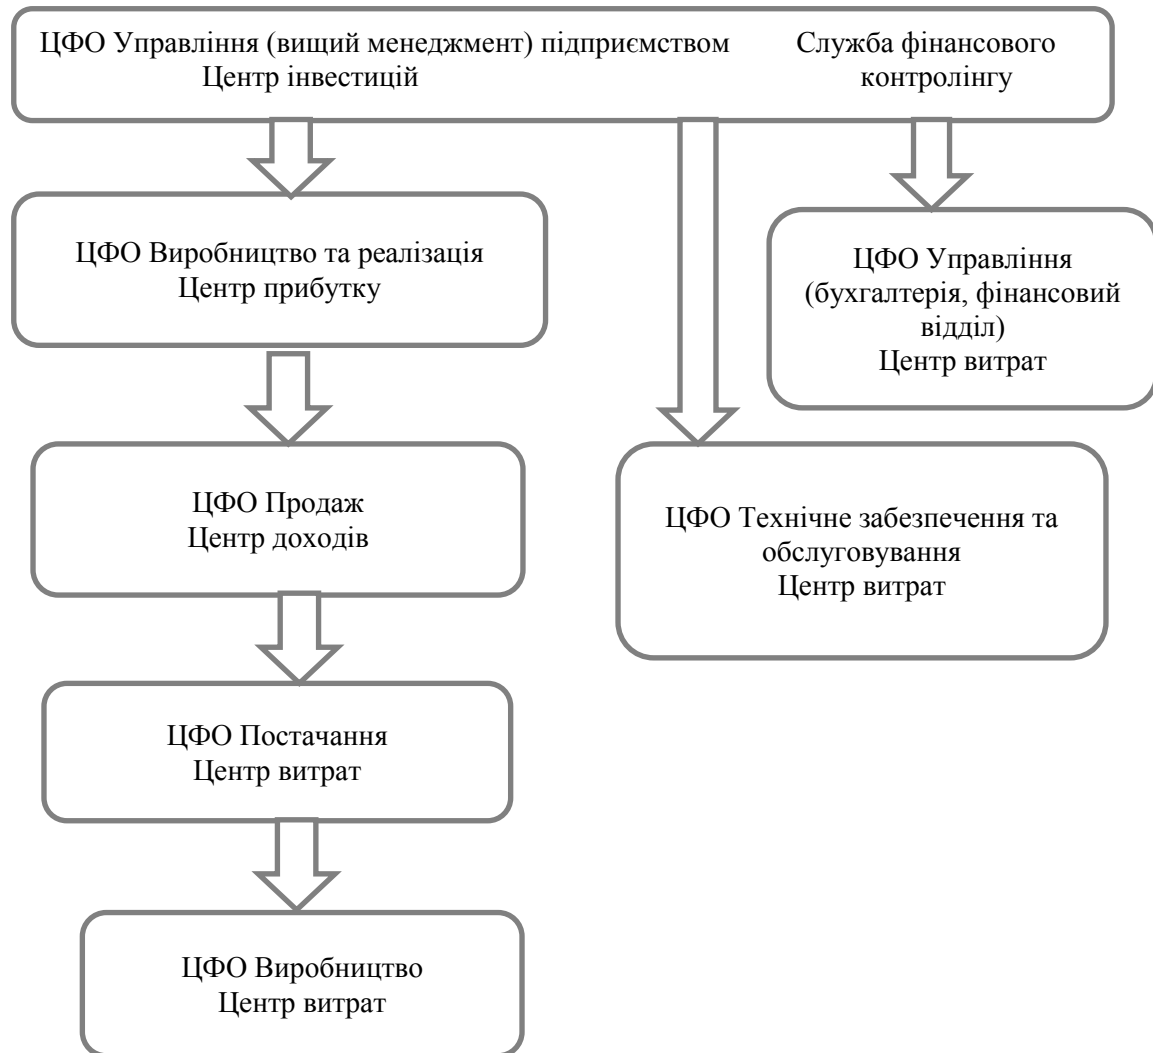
ЦФО Управління (вищий менеджмент) підприємством
Центр інвестицій

Служба фінансового контролінгу

ЦФО Виробництво та реалізація
Центр прибутку

ЦФО Управління (бухгалтерія, фінансовий відділ)
Центр витрат

ЦФО Продаж
Центр доходів

ЦФО Технічне забезпечення та обслуговування
Центр витрат

ЦФО Постачання
Центр витрат

ЦФО Виробництво
Центр витрат